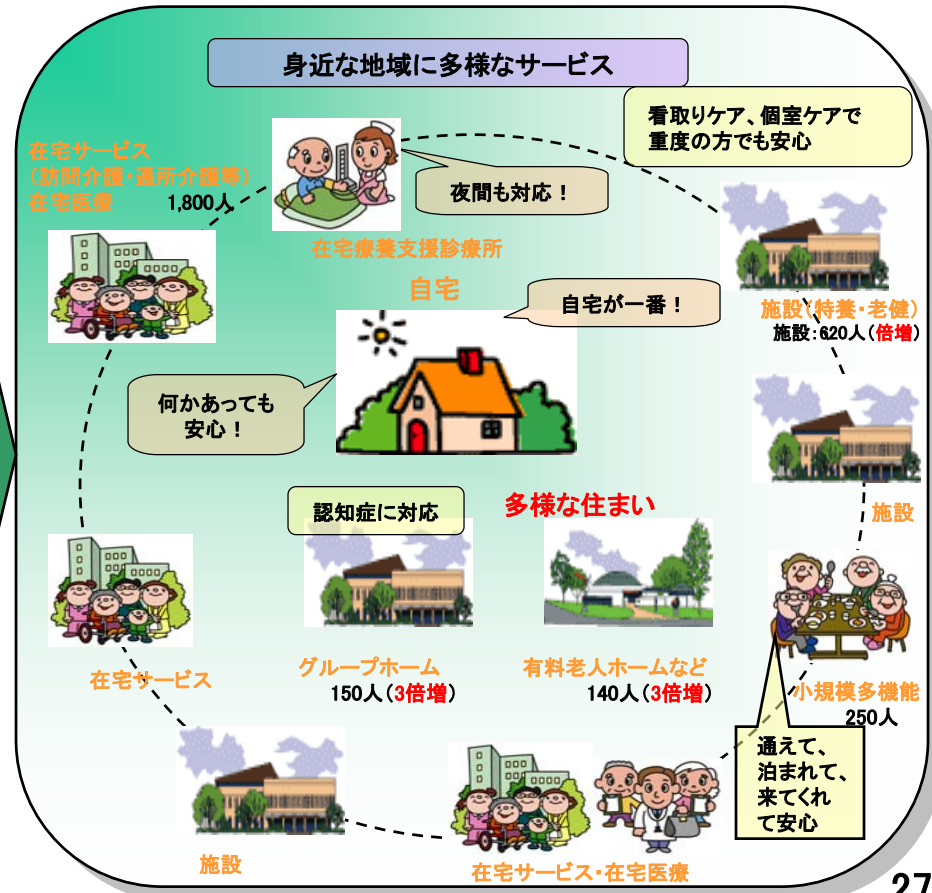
身近な地域に多様なサービス

看取りケア、個室ケアで重度の方でも安心

在宅サービス
（訪問介護・通所介護等）
在宅医療
1,800人

夜間も対応！

在宅療養支援診療所

自宅

自宅が一番！

施設（特養・老健）
施設：620人（倍増）

何かあっても安心！

施設

認知症に対応

多様な住まい

グループホーム
150人（3倍増）

有料老人ホームなど
140人（3倍増）

在宅サービス

小規模多機能
250人

通えて、泊まれて、来てくれて安心

施設

在宅サービス・在宅医療

27